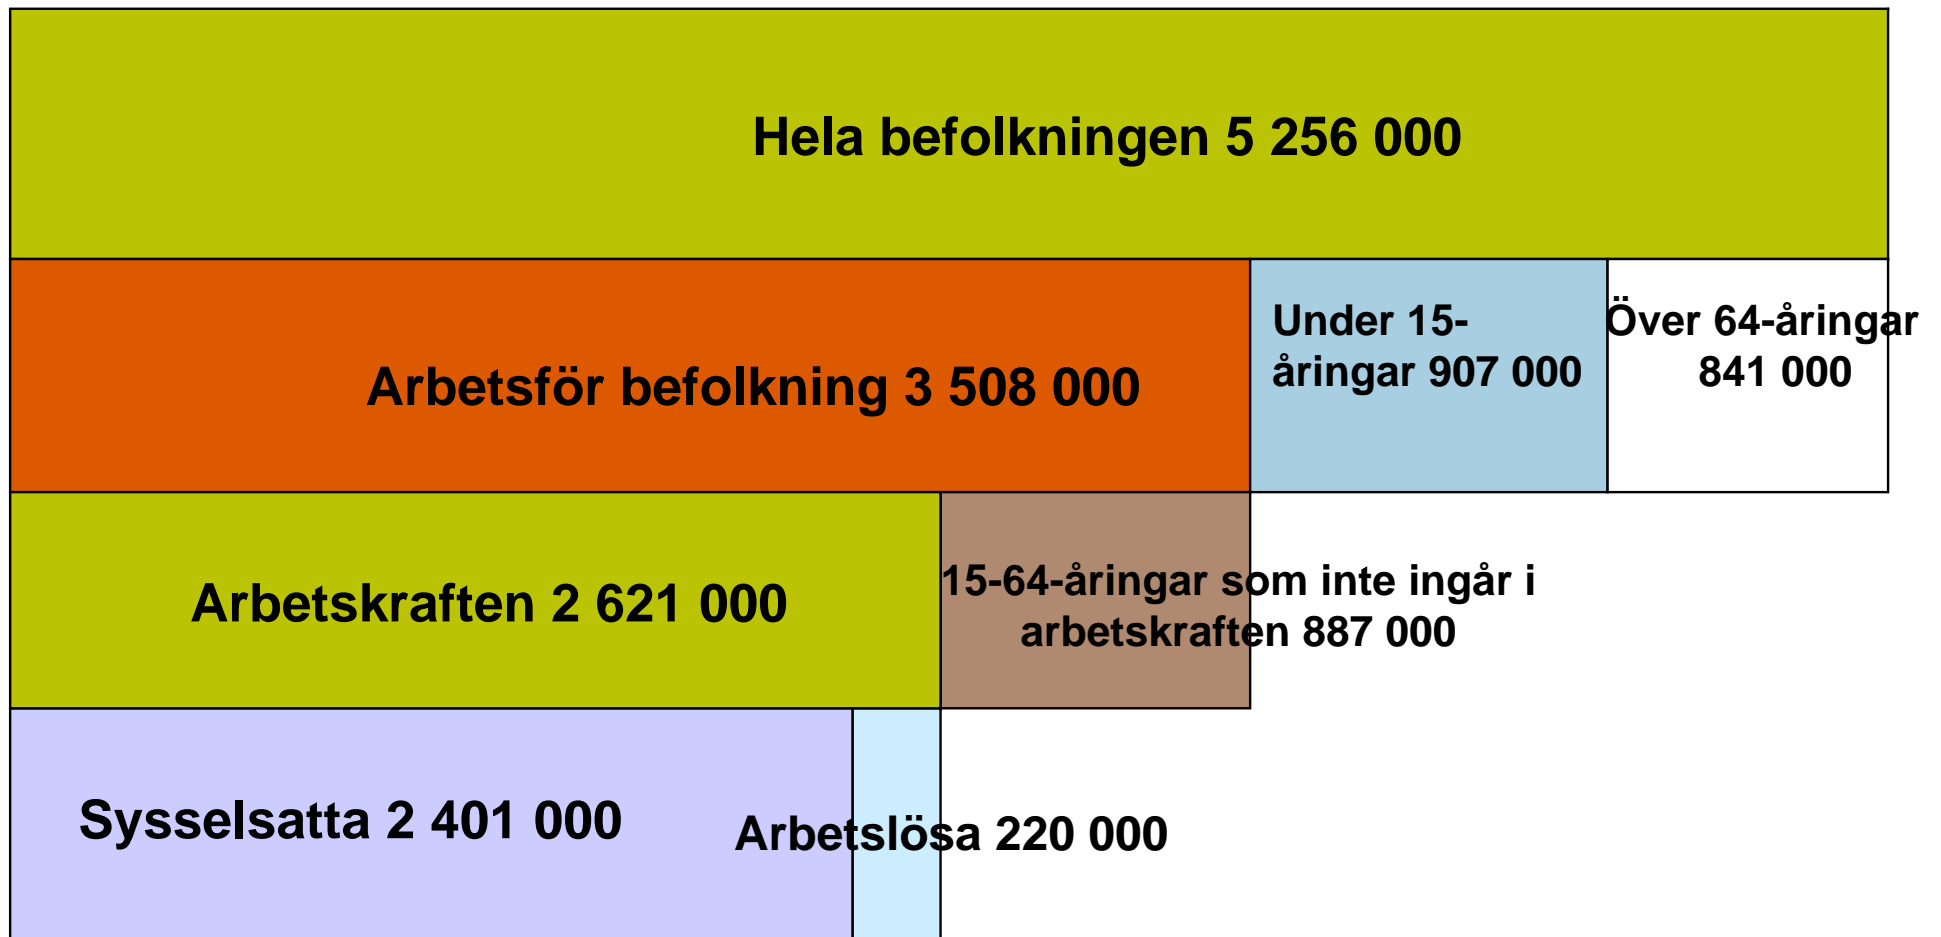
Hela befolkningen 5 256 000

Arbetsför befolkning 3 508 000

Under 15-åringar 907 000

Över 64-åringar 841 000

Arbetskraften 2 621 000

15-64-åringar som inte ingår i arbetskraften 887 000

Sysselsatta 2 401 000

Arbetslösa 220 000